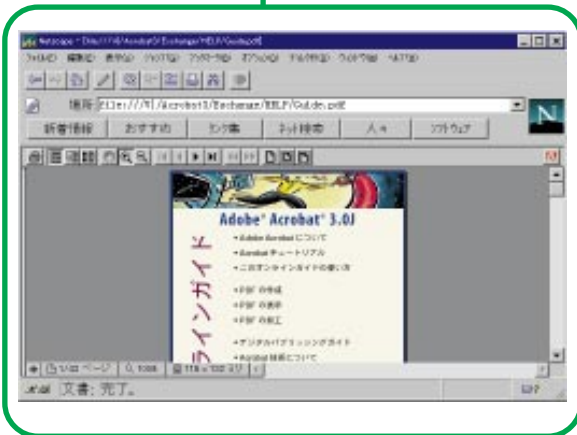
Netscape - [file:///C|/Acrobat3/Exchange/HELP/Guide.pdf]

ファイル(F) 編集(E) 表示(V) ジャンプ(G) ブックマーク(B) オプション(O) ディレクトリ(D) ウィンドウ(W) ヘルプ(H)

場所: file:///C|/Acrobat3/Exchange/HELP/Guide.pdf

新着情報 | おすすめ | リンク集 | ネット検索 | 人々 | ソフトウェア

Adobe® Acrobat® 3.0J

オンラインガイド

• Adobe Acrobat について
• Acrobat チュートリアル
• このオンラインガイドの使い方
• PDF の作成
• PDF の表示
• PDF の加工
• デジタルパブリッシングガイド
• Acrobat 技術について

1/40 ページ | 100% | 118 x 102 mm

文書: 完了。